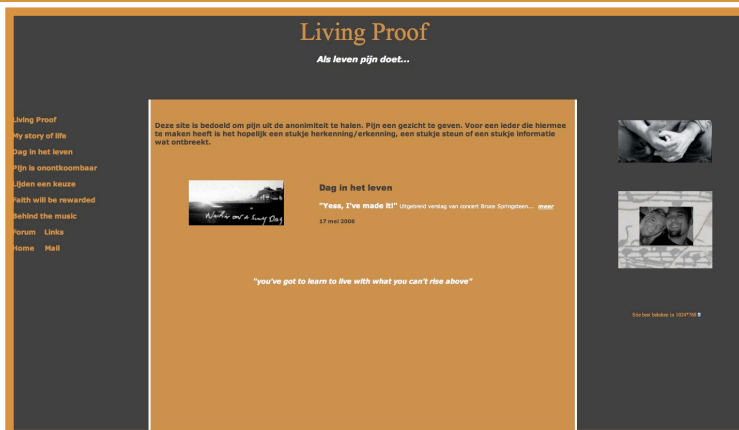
Living Proof

Als leven pijn doet...

Living Proof
My story of life
Dag in het leven
Pijn is onontkoombaar
Lijden een keuze
Faith will be rewarded
Behind the music
Forum Links
Home Mail

Deze site is bedoeld om pijn uit de anonimiteit te halen. Pijn een gezicht te geven. Voor een ieder die hiermee te maken heeft is het hopelijk een stukje herkenning/erkenning, een stukje steun of een stukje informatie wat ontbreekt.

Darkness on a Sunny Day

Dag in het leven

"Yess, I've made it!" Uitgebreid verslag van concert Bruce Springsteen... meer

17 mei 2005

"you've got to learn to live with what you can't rise above"

Site best bekeken in 1024*768